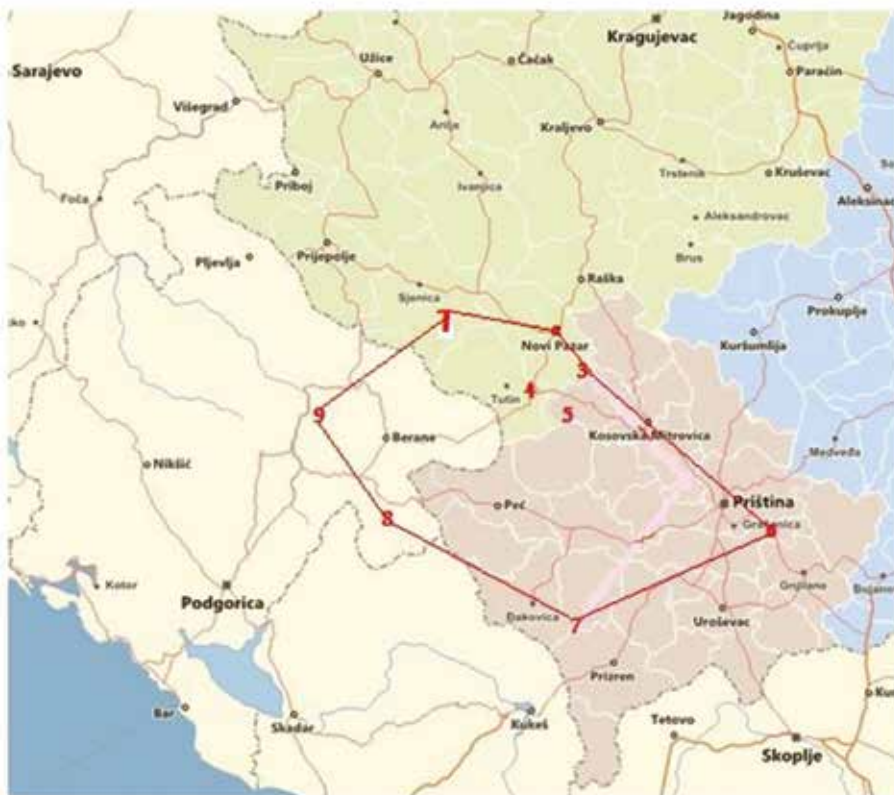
Sarajevo
Višegrad
Užice
Čačak
Kragujevac
Jagodina
Ćuprija
Paraćin
Arilje
Kraljevo
Priboj
Ivanjica
Trstenik
Kruševac
Aleksinac
Foča
Aleksandrovac
Brus
Pljevlja
Prijepolje
Raška
Sjenica
Prokuplje
1
Novi Pazar
Kuršumlija
3
Tutin
4
5
9
Berane
Kosovska Mitrovica
Nikšić
Medveđa
Priština
Peć
Gračanica
8
6
Gnjilane
Kotor
Podgorica
Đakovica
7
Uroševac
Prizren
Bar
Skadar
Kukeš
Tetovo
Skoplje